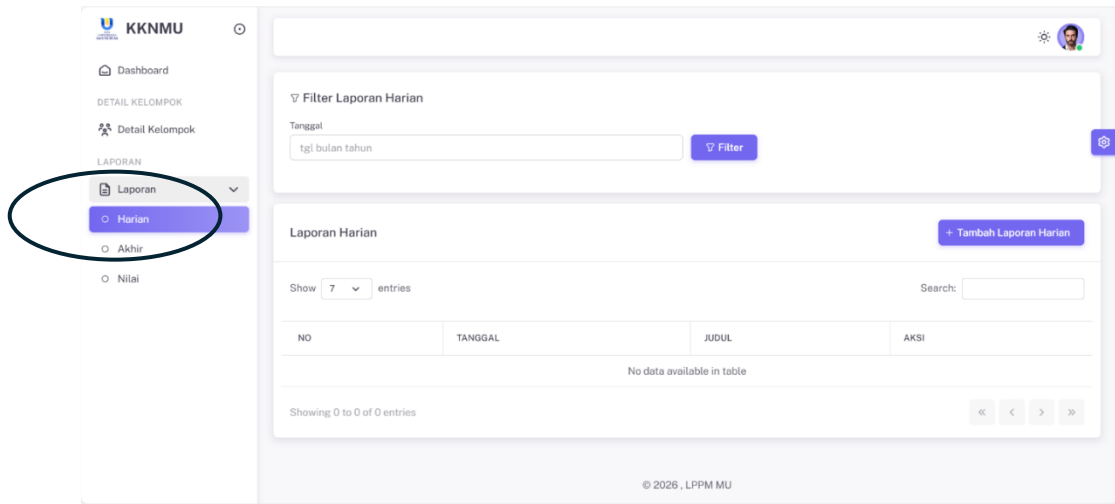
KKNMU

Dashboard

DETAIL KELOMPOK

Detail Kelompok

LAPORAN

Laporan

Harian

Akhir

Nilai

Filter Laporan Harian

Tanggal

tgl bulan tahun

Filter

Laporan Harian

+ Tambah Laporan Harian

Show 7 entries

Search:

| NO | TANGGAL | JUDUL | AKSI |
|---|---|---|---|
| No data available in table | | | |

Showing 0 to 0 of 0 entries

« ‹ › »

© 2026 , LPPM MU